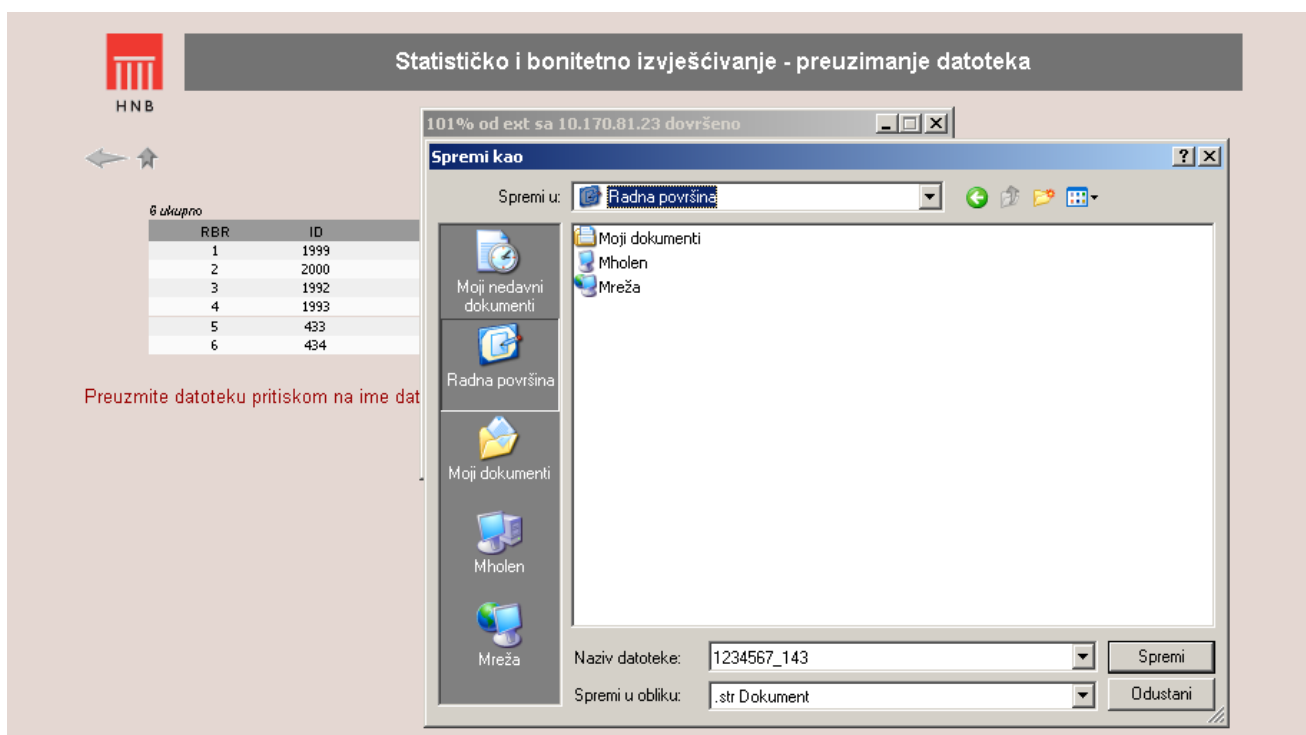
HNB

Statističko i bonitetno izvješćivanje - preuzimanje datoteka

6 ukupno

| RBR | ID |
|---|---|
| 1 | 1999 |
| 2 | 2000 |
| 3 | 1992 |
| 4 | 1993 |
| 5 | 433 |
| 6 | 434 |

Preuzmite datoteku pritiskom na ime dat

101% od ext sa 10.170.81.23 dovršeno

Spremi kao

?

Spremi u: Radna površina

Moji nedavni dokumenti
Radna površina
Moji dokumenti
Mholen
Mreža

Moji dokumenti
Mholen
Mreža

Naziv datoteke: 1234567_143
Spremi u obliku: .str Dokument

Spremi
Odustani